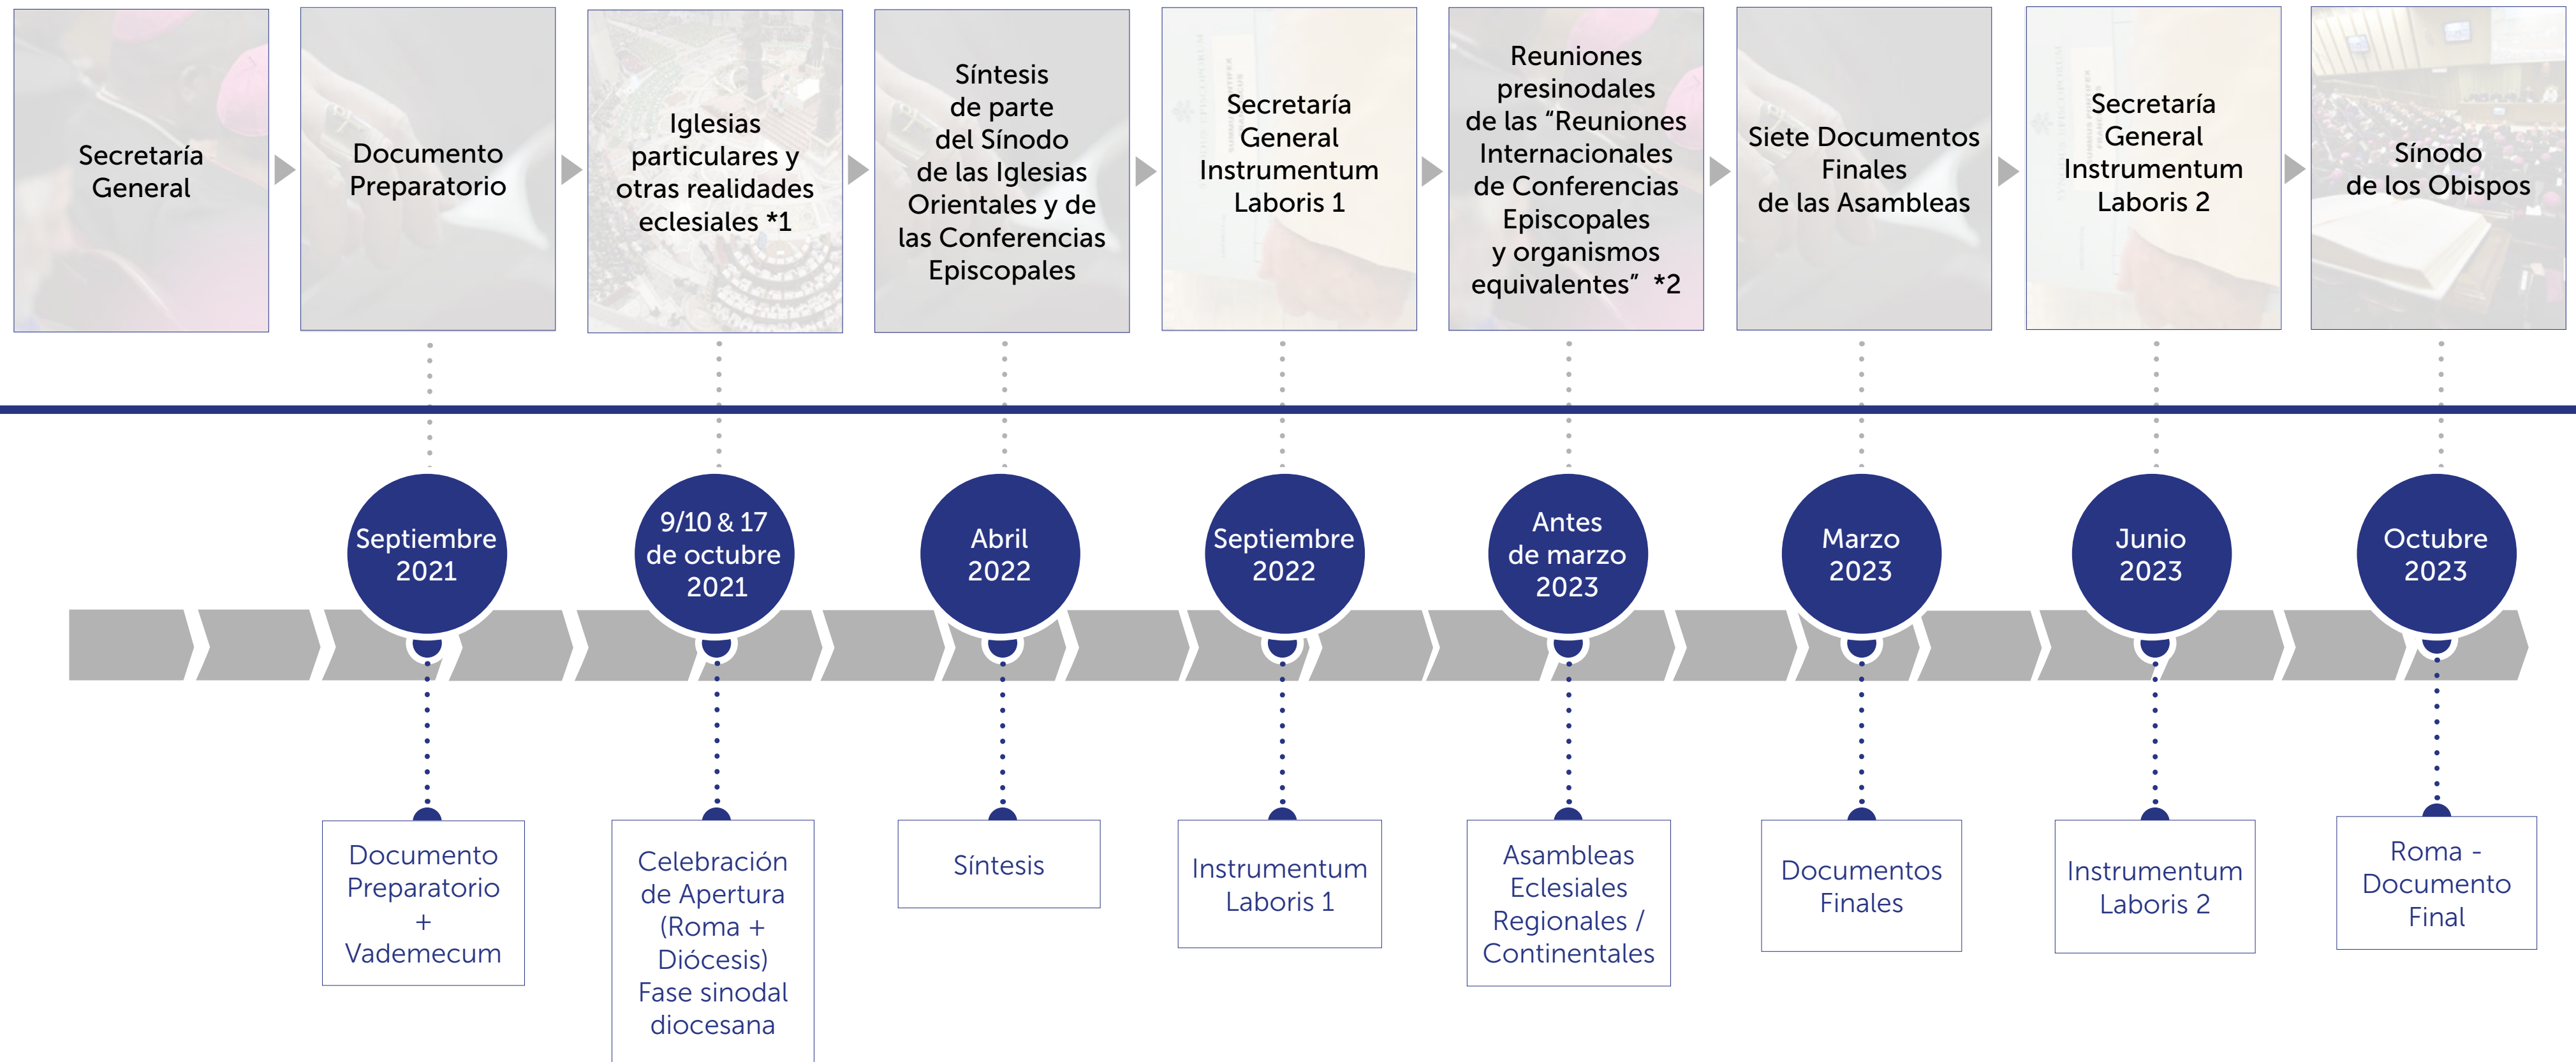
Secretaría General

Documento Preparatorio

Iglesias particulares y otras realidades eclesiales *1

Síntesis de parte del Sínodo de las Iglesias Orientales y de las Conferencias Episcopales

Secretaría General Instrumentum Laboris 1

Reuniones presinodales de las "Reuniones Internacionales de Conferencias Episcopales y organismos equivalentes" *2

Siete Documentos Finales de las Asambleas

Secretaría General Instrumentum Laboris 2

Sínodo de los Obispos

Septiembre 2021

9/10 & 17 de octubre 2021

Abril 2022

Septiembre 2022

Antes de marzo 2023

Marzo 2023

Junio 2023

Octubre 2023

Documento Preparatorio + Vademecum

Celebración de Apertura (Roma + Diócesis) Fase sinodal diocesana

Síntesis

Instrumentum Laboris 1

Asambleas Eclesiales Regionales / Continentales

Documentos Finales

Instrumentum Laboris 2

Roma - Documento Final